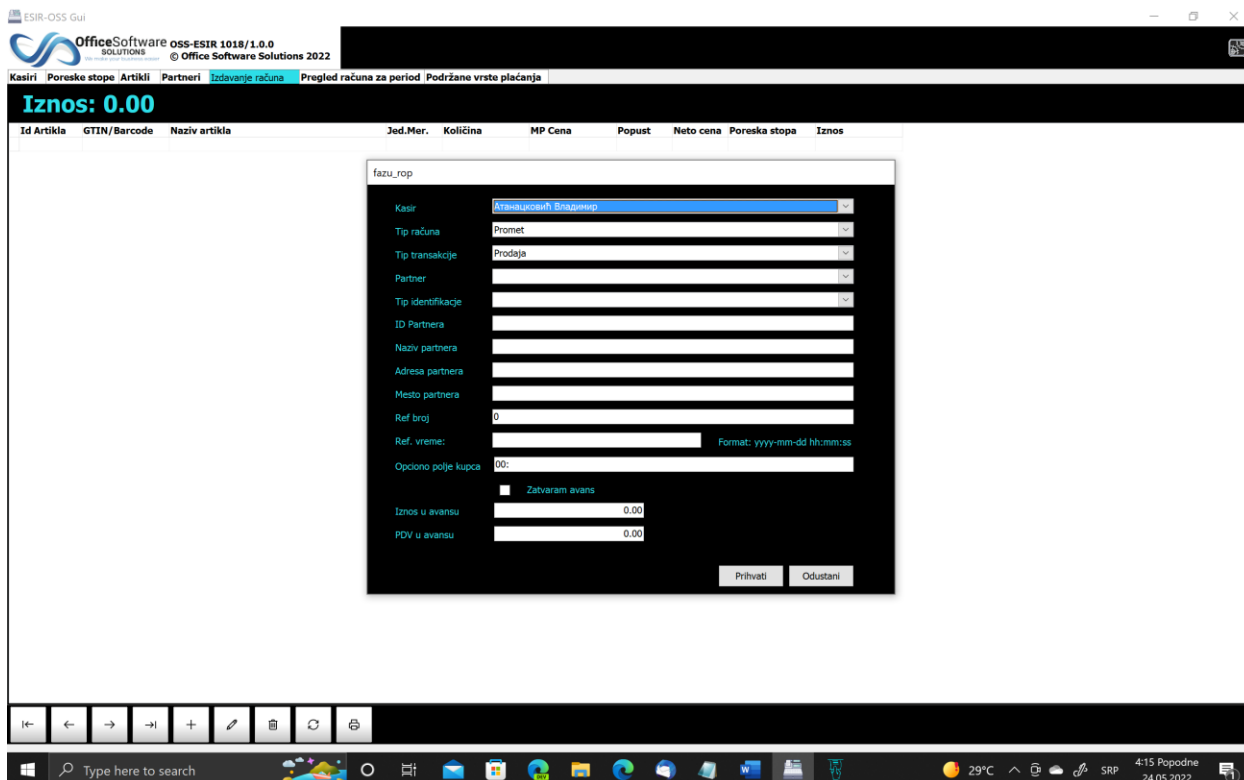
ESIR-OSS Gui

OfficeSoftware SOLUTIONS We make your business easier OSS-ESIR 1018/1.0.0 © Office Software Solutions 2022

Kasiri Poreske stope Artikli Partneri Izdavanje računa Pregled računa za period Podržane vrste plaćanja

Iznos: 0.00

| Id Artikla | GTIN/Barcode | Naziv artikla | Jed.Mer. | Količina | MP Cena | Popust | Neto cena | Poreska stopa | Iznos |
|---|---|---|---|---|---|---|---|---|---|

fazu_rop

Kasir Атанацковић Владимир
Tip računa Promet
Tip transakcije Prodaja
Partner
Tip identifikacje
ID Partnera
Naziv partnera
Adresa partnera
Mesto partnera
Ref broj 0
Ref. vreme: Format: yyyy-mm-dd hh:mm:ss
Opciono polje kupca 00:
Zatvaram avans
Iznos u avansu 0.00
PDV u avansu 0.00

Prihvati Odustani

Type here to search

29°C SRP 4:15 Popodne 24.05.2022